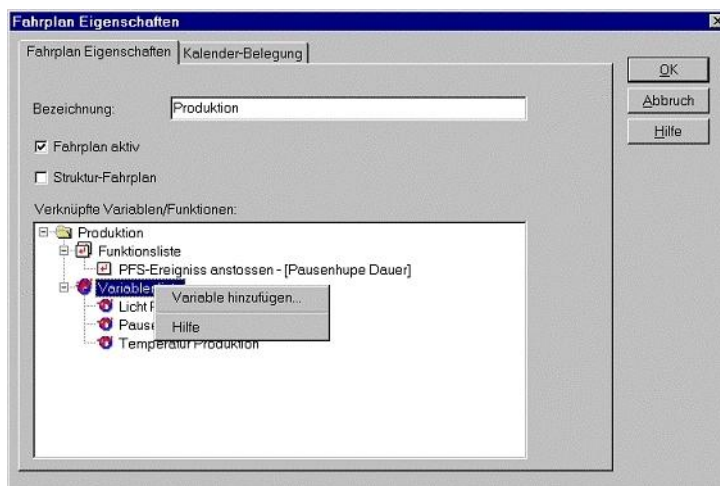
Fahrplan Eigenschaften

Fahrplan Eigenschaften | Kalender-Belegung

OK
Abbruch
Hilfe

Bezeichnung: Produktion

☑ Fahrplan aktiv

☐ Struktur-Fahrplan

Verknüpfte Variablen/Funktionen:

Produktion
Funktionsliste
PFS-Ereigniss anstossen - [Pausenhupe Dauer]
Variablen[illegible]
Licht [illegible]
Paus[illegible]
Temperatur Produktion

Variable hinzufügen...
Hilfe